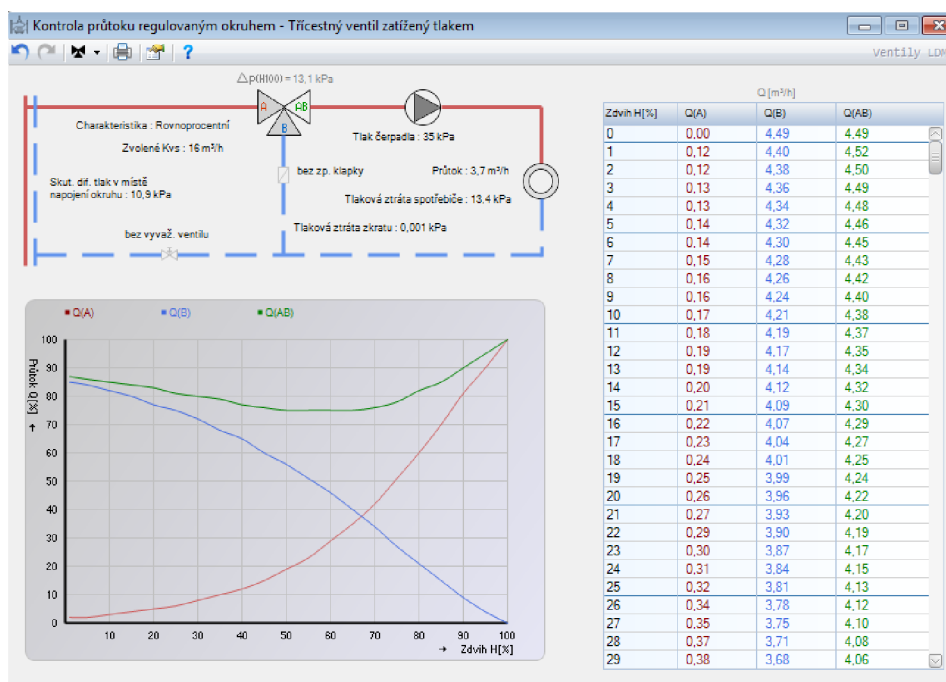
Kontrola průtoku regulovaným okruhem - Třícestný ventil zatížený tlakem

Ventily LDM

$\triangle$p(H100) = 13,1 kPa

A AB B

Charakteristika : Rovnoprocentní

Zvolené Kvs : 16 m³/h

Skut. dif. tlak v místě napojení okruhu : 10,9 kPa

bez vyvaž. ventilu

Tlak čerpadla : 35 kPa

bez zp. klapky

Průtok : 3,7 m³/h

Tlaková ztráta spotřebiče : 13,4 kPa

Tlaková ztráta zkratu : 0,001 kPa

Q(A) Q(B) Q(AB)

Průtok Q[%] ↑

100 90 80 70 60 50 40 30 20 10 0

10 20 30 40 50 60 70 80 90 100

→ Zdvih H[%]

Q [m³/h]

| Zdvih H[%] | Q(A) | Q(B) | Q(AB) |
|---|---|---|---|
| 0 | 0,00 | 4,49 | 4,49 |
| 1 | 0,12 | 4,40 | 4,52 |
| 2 | 0,12 | 4,38 | 4,50 |
| 3 | 0,13 | 4,36 | 4,49 |
| 4 | 0,13 | 4,34 | 4,48 |
| 5 | 0,14 | 4,32 | 4,46 |
| 6 | 0,14 | 4,30 | 4,45 |
| 7 | 0,15 | 4,28 | 4,43 |
| 8 | 0,16 | 4,26 | 4,42 |
| 9 | 0,16 | 4,24 | 4,40 |
| 10 | 0,17 | 4,21 | 4,38 |
| 11 | 0,18 | 4,19 | 4,37 |
| 12 | 0,19 | 4,17 | 4,35 |
| 13 | 0,19 | 4,14 | 4,34 |
| 14 | 0,20 | 4,12 | 4,32 |
| 15 | 0,21 | 4,09 | 4,30 |
| 16 | 0,22 | 4,07 | 4,29 |
| 17 | 0,23 | 4,04 | 4,27 |
| 18 | 0,24 | 4,01 | 4,25 |
| 19 | 0,25 | 3,99 | 4,24 |
| 20 | 0,26 | 3,96 | 4,22 |
| 21 | 0,27 | 3,93 | 4,20 |
| 22 | 0,29 | 3,90 | 4,19 |
| 23 | 0,30 | 3,87 | 4,17 |
| 24 | 0,31 | 3,84 | 4,15 |
| 25 | 0,32 | 3,81 | 4,13 |
| 26 | 0,34 | 3,78 | 4,12 |
| 27 | 0,35 | 3,75 | 4,10 |
| 28 | 0,37 | 3,71 | 4,08 |
| 29 | 0,38 | 3,68 | 4,06 |